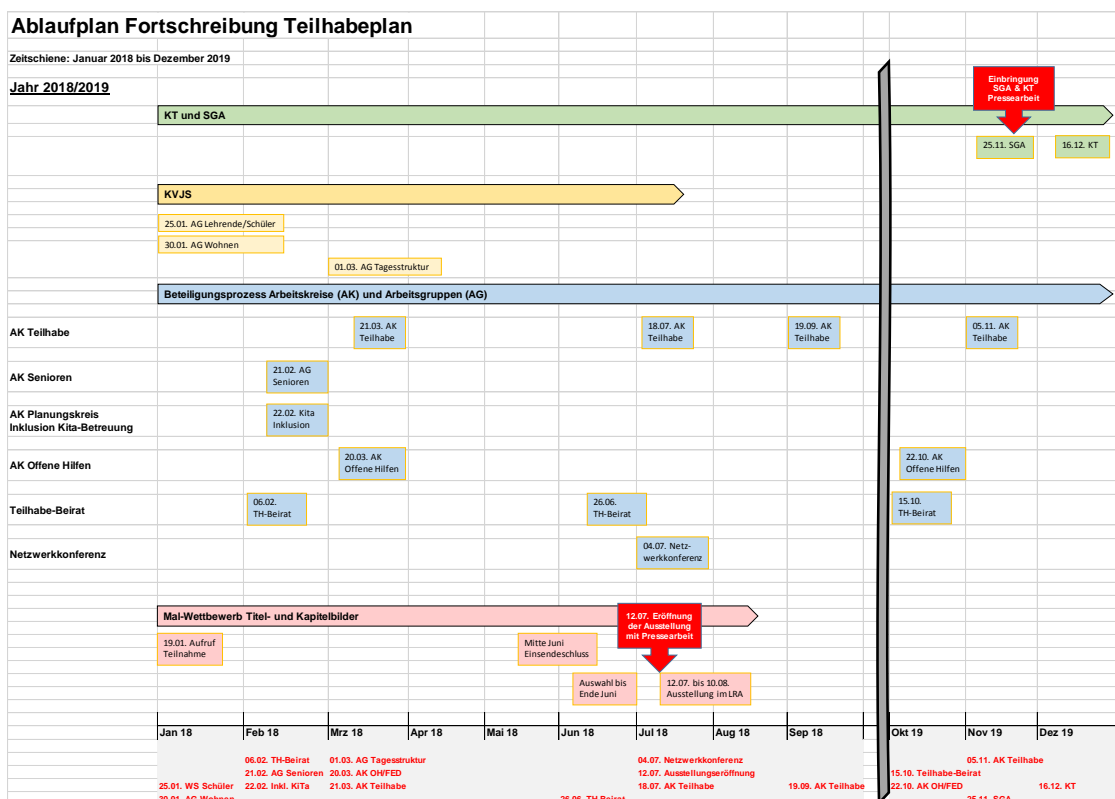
Ablaufplan Fortschreibung Teilhabeplan

Zeitschiene: Januar 2018 bis Dezember 2019

Jahr 2018/2019

Einbringung SGA & KT Pressearbeit

KT und SGA

25.11. SGA

16.12. KT

KVJS

25.01. AG Lehrende/Schüler

30.01. AG Wohnen

01.03. AG Tagesstruktur

Beteiligungsprozess Arbeitskreise (AK) und Arbeitsgruppen (AG)

AK Teilhabe

21.03. AK Teilhabe

18.07. AK Teilhabe

19.09. AK Teilhabe

05.11. AK Teilhabe

AK Senioren

21.02. AG Senioren

AK Planungskreis Inklusion Kita-Betreuung

22.02. Kita Inklusion

AK Offene Hilfen

20.03. AK Offene Hilfen

22.10. AK Offene Hilfen

Teilhabe-Beirat

06.02. TH-Beirat

26.06. TH-Beirat

15.10. TH-Beirat

Netzwerkkonferenz

04.07. Netzwerkkonferenz

Mal-Wettbewerb Titel- und Kapitelbilder

12.07. Eröffnung der Ausstellung mit Pressearbeit

19.01. Aufruf Teilnahme

Mitte Juni Einsendeschluss

Auswahl bis Ende Juni

12.07. bis 10.08. Ausstellung im LRA

| Jan 18 | Feb 18 | Mrz 18 | Apr 18 | Mai 18 | Jun 18 | Jul 18 | Aug 18 | Sep 18 | Okt 19 | Nov 19 | Dez 19 |
|---|---|---|---|---|---|---|---|---|---|---|---|

06.02. TH-Beirat
21.02. AG Senioren
22.02. Inkl. KiTa
01.03. AG Tagesstruktur
20.03. AK OH/FED
21.03. AK Teilhabe
04.07. Netzwerkkonferenz
12.07. Ausstellungseröffnung
18.07. AK Teilhabe
05.11. AK Teilhabe
15.10. Teilhabe-Beirat
22.10. AK OH/FED
25.01. WS Schüler
19.09. AK Teilhabe
16.12. KT
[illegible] AG Wohnen
26.06. TH-Beirat
25.11. SGA